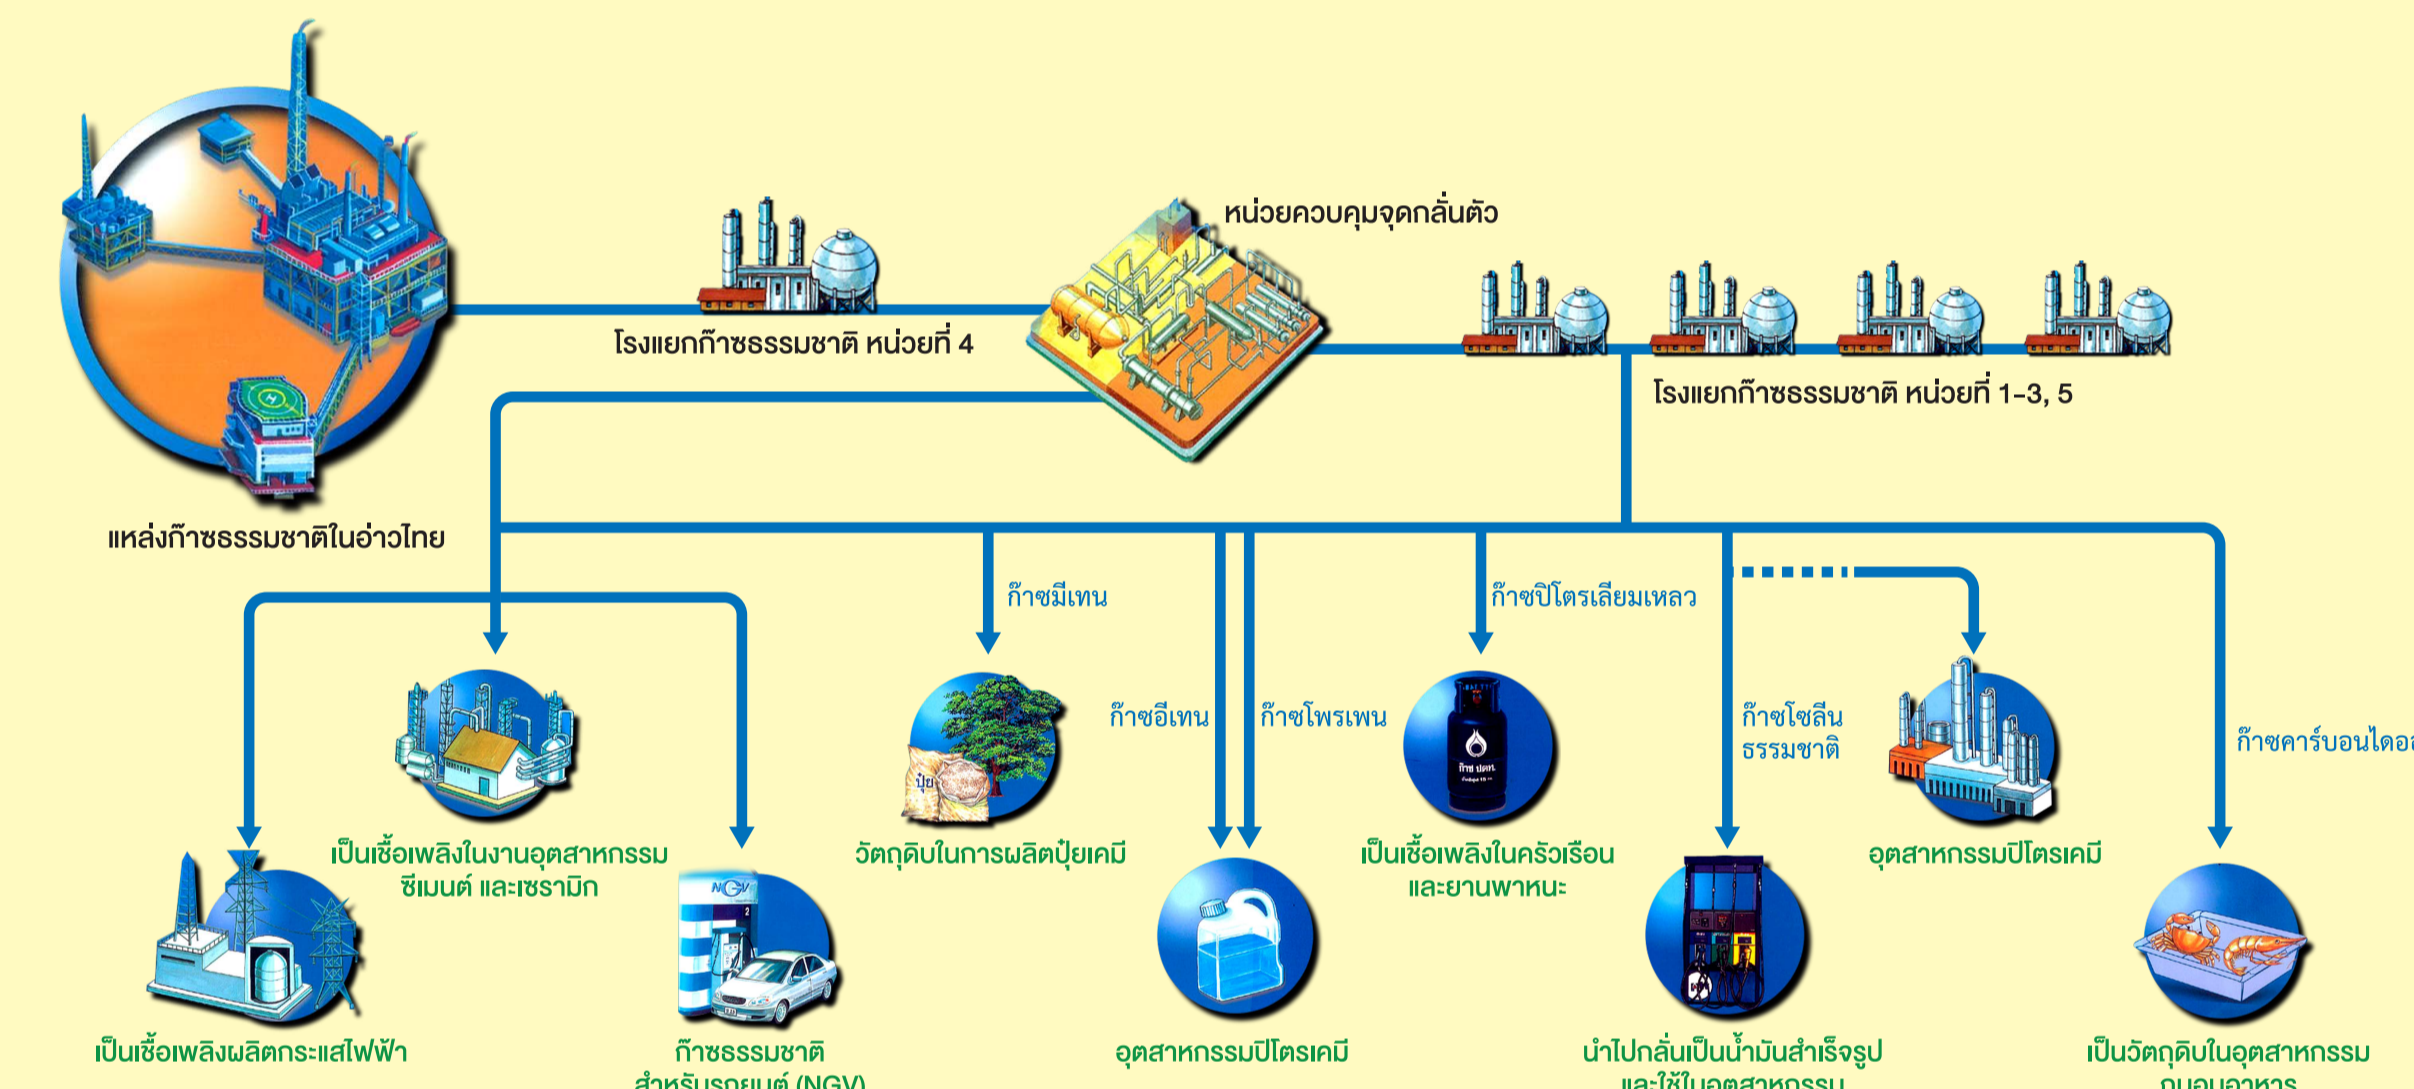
แหล่งก๊าซธรรมชาติในอ่าวไทย

โรงแยกก๊าซธรรมชาติ หน่วยที่ 4

หน่วยควบคุมจุดกลั่นตัว

โรงแยกก๊าซธรรมชาติ หน่วยที่ 1-3, 5

ก๊าซมีเทน

ก๊าซอีเทน

ก๊าซโพรเพน

ก๊าซปิโตรเลียมเหลว

ก๊าซโซลีนธรรมชาติ

ก๊าซคาร์บอนไดอ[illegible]

เป็นเชื้อเพลิงในงานอุตสาหกรรมซีเมนต์ และเซรามิก

วัตถุดิบในการผลิตปุ๋ยเคมี

ปุ๋ย

ก๊าซ ปตท.

เป็นเชื้อเพลิงในครัวเรือนและยานพาหนะ

อุตสาหกรรมปิโตรเคมี

NGV

เป็นเชื้อเพลิงผลิตกระแสไฟฟ้า

ก๊าซธรรมชาติสำหรับรถยนต์ (NGV)

อุตสาหกรรมปิโตรเคมี

นำไปกลั่นเป็นน้ำมันสำเร็จรูปและใช้ในอุตสาหกรรม

เป็นวัตถุดิบในอุตสาหกรรม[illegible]